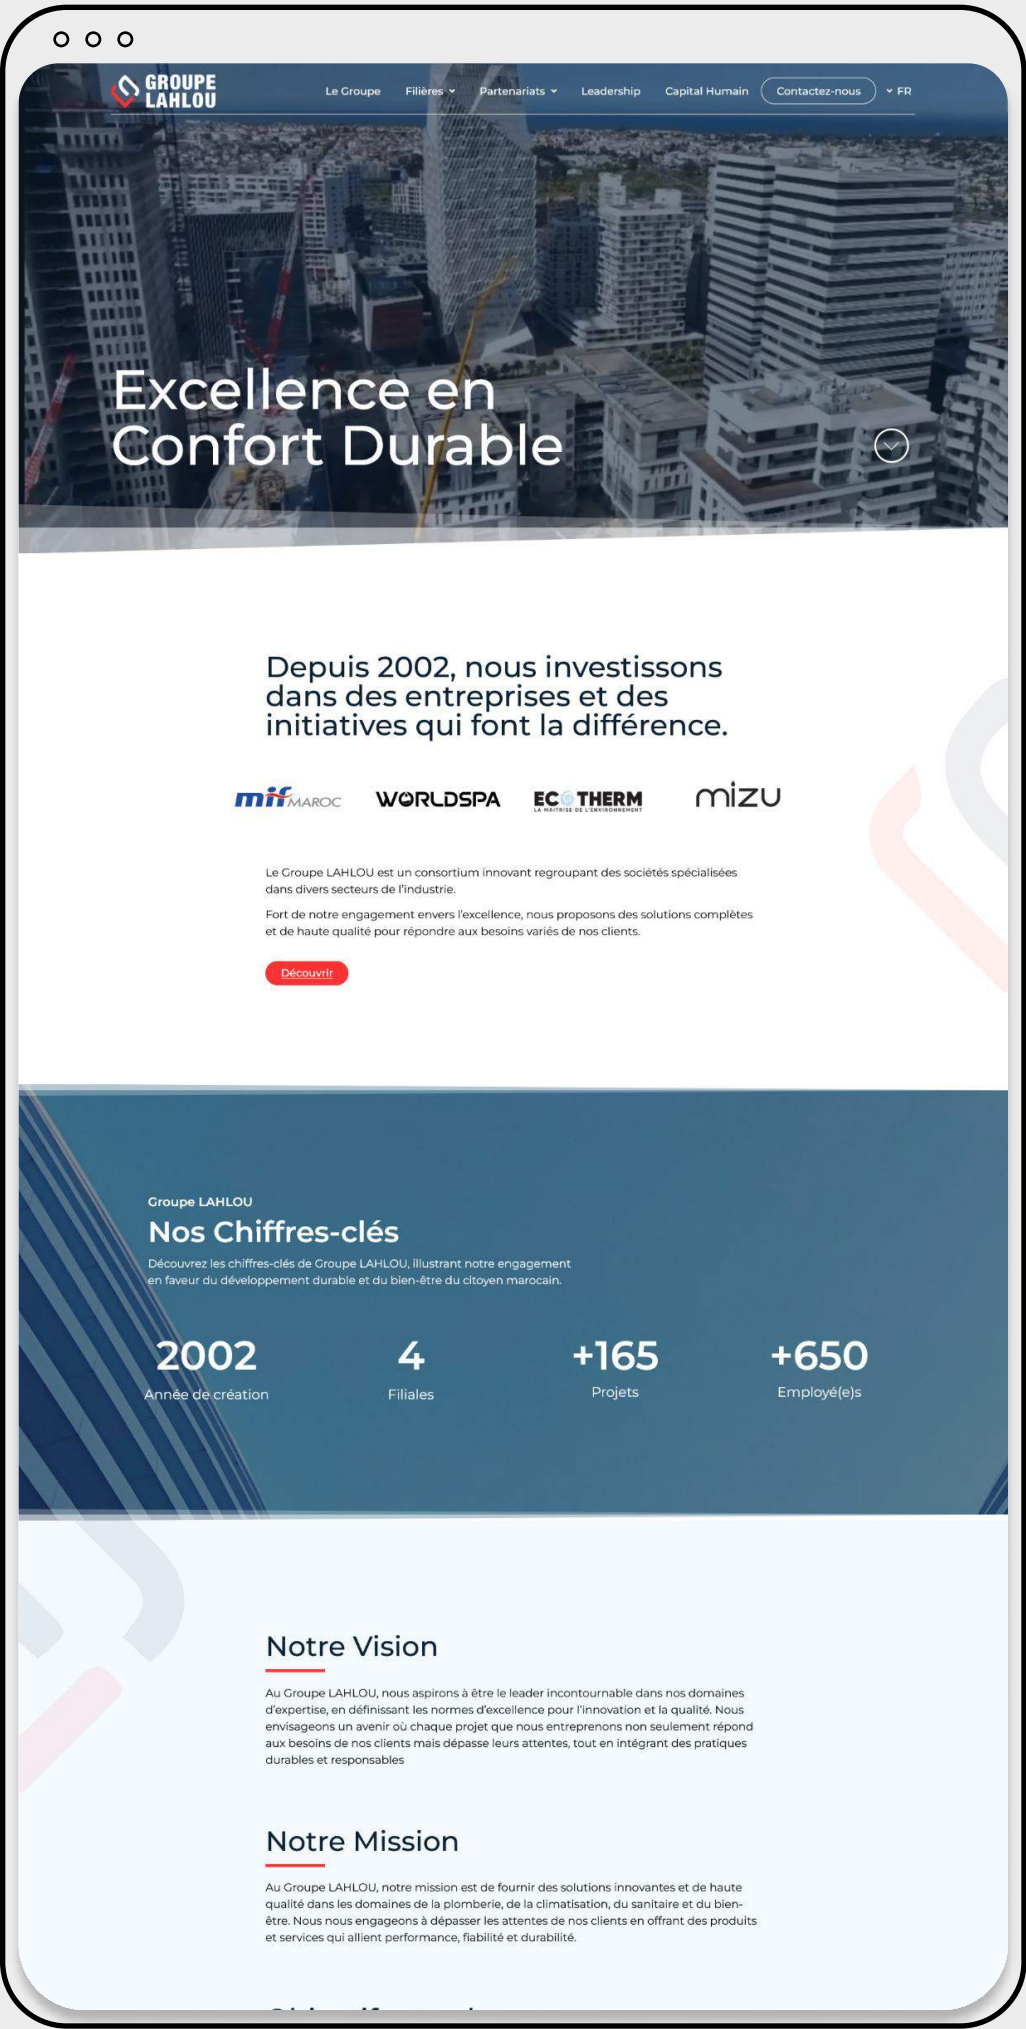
GROUPE LAHLOU

Le Groupe Filières Partenariats Leadership Capital Humain Contactez-nous FR

Excellence en Confort Durable

Depuis 2002, nous investissons dans des entreprises et des initiatives qui font la différence.

mif MAROC WORLDSPA ECOTHERM LA MAITRISE DE L'ENVIRONNEMENT mizu

Le Groupe LAHLOU est un consortium innovant regroupant des sociétés spécialisées dans divers secteurs de l'industrie.

Fort de notre engagement envers l'excellence, nous proposons des solutions complètes et de haute qualité pour répondre aux besoins variés de nos clients.

Découvrir

Groupe LAHLOU

Nos Chiffres-clés

Découvrez les chiffres-clés de Groupe LAHLOU, illustrant notre engagement en faveur du développement durable et du bien-être du citoyen marocain.

2002
Année de création

4
Filiales

+165
Projets

+650
Employé(e)s

Notre Vision

Au Groupe LAHLOU, nous aspirons à être le leader incontournable dans nos domaines d'expertise, en définissant les normes d'excellence pour l'innovation et la qualité. Nous envisageons un avenir où chaque projet que nous entreprenons non seulement répond aux besoins de nos clients mais dépasse leurs attentes, tout en intégrant des pratiques durables et responsables

Notre Mission

Au Groupe LAHLOU, notre mission est de fournir des solutions innovantes et de haute qualité dans les domaines de la plomberie, de la climatisation, du sanitaire et du bien-être. Nous nous engageons à dépasser les attentes de nos clients en offrant des produits et services qui allient performance, fiabilité et durabilité.

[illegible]